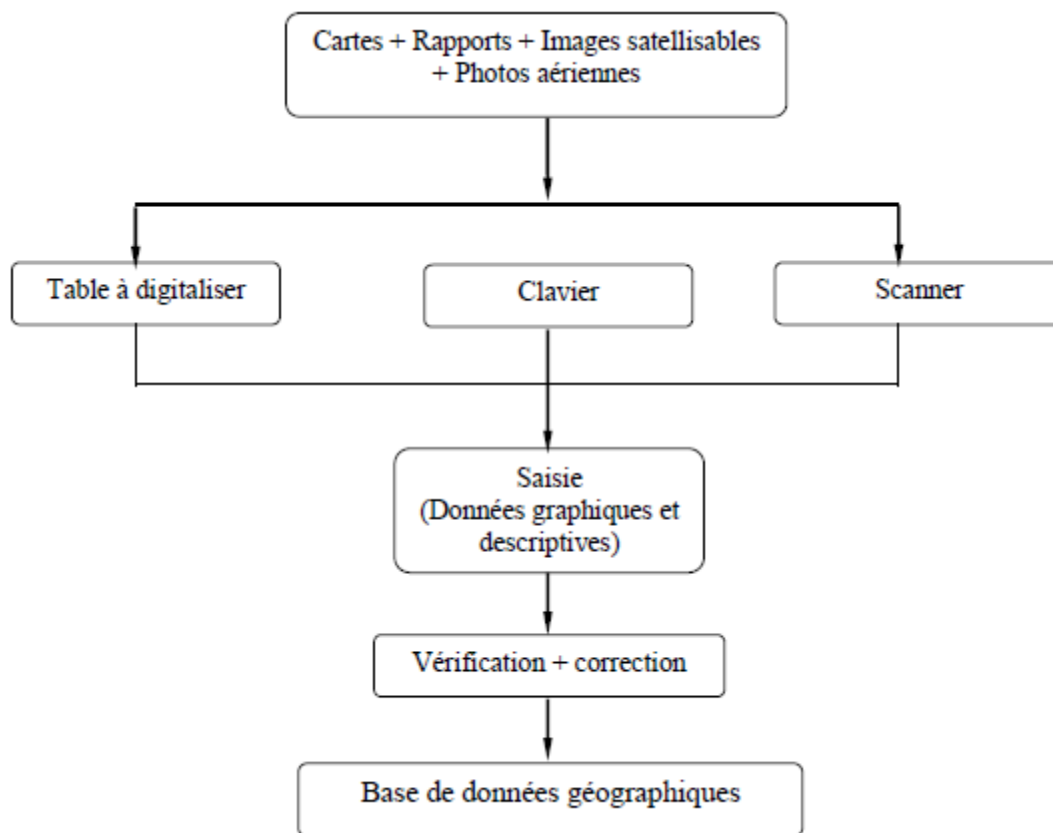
Cartes + Rapports + Images satellisables + Photos aériennes

Table à digitaliser

Clavier

Scanner

Saisie
(Données graphiques et descriptives)

Vérification + correction

Base de données géographiques